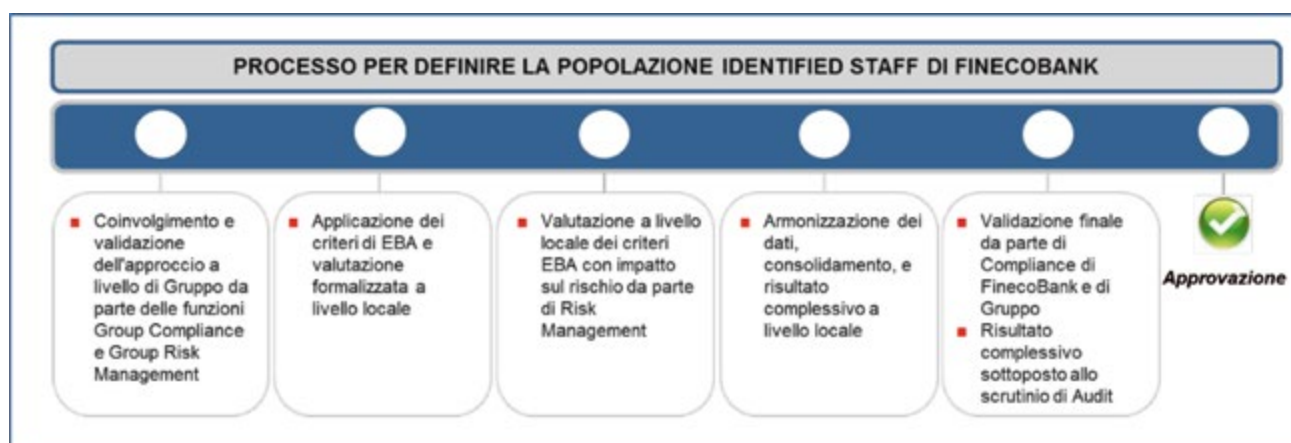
PROCESSO PER DEFINIRE LA POPOLAZIONE IDENTIFIED STAFF DI FINECOBANK

- Coinvolgimento e validazione dell'approccio a livello di Gruppo da parte delle funzioni Group Compliance e Group Risk Management

- Applicazione dei criteri di EBA e valutazione formalizzata a livello locale

- Valutazione a livello locale dei criteri EBA con impatto sul rischio da parte di Risk Management

- Armonizzazione dei dati, consolidamento, e risultato complessivo a livello locale

- Validazione finale da parte di Compliance di FinecoBank e di Gruppo
- Risultato complessivo sottoposto allo scrutinio di Audit

Approvazione